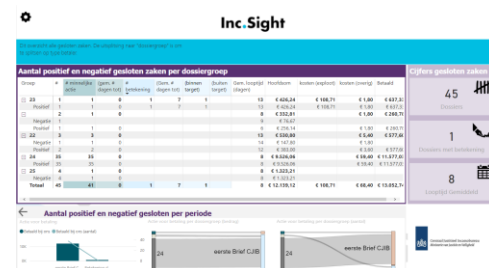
Inc.Sight

Aantal positief en negatief gesloten zaken per dossiergroep

| Groep | # | # minnelijke actie | Gem. # dagen tot | # betalingen | Gem. # dagen tot | Binnen target | Buiten target | Gem. looptijd (dagen) | Hoofdsom | Kosten (expliciet) | Kosten (overig) | Betaald |
|---|---|---|---|---|---|---|---|---|---|---|---|---|
| 23 | 1 | 1 | 0 | 1 | 7 | 1 | | 13 | € 426,24 | € 106,71 | € 1,80 | € 617,3 |
| Positief | 1 | 1 | 0 | 1 | 7 | 1 | | 13 | € 426,24 | € 106,71 | € 1,80 | € 617,3 |
| 2 | 2 | 1 | 0 | | | | | 8 | € 332,81 | | € 1,80 | € 260,7 |
| Negatief | 1 | | | | | | | 9 | € 76,67 | | | |
| Positief | 1 | 1 | 0 | | | | | 6 | € 256,14 | | € 1,80 | € 260,7 |
| 22 | 3 | 3 | 0 | | | | | 13 | € 530,80 | | € 5,40 | € 577,6 |
| Negatief | 1 | 1 | 0 | | | | | 14 | € 147,50 | | € 1,80 | |
| Positief | 2 | 2 | 0 | | | | | 12 | € 383,30 | | € 3,60 | € 577,6 |
| 24 | 35 | 35 | 0 | | | | | 8 | € 9,026,86 | | € 59,40 | € 11,677,0 |
| Positief | 35 | 35 | 0 | | | | | 8 | € 9,026,86 | | € 59,40 | € 11,677,0 |
| 25 | 4 | 1 | 0 | | | | | 4 | € 1,023,21 | | | |
| Negatief | 4 | 1 | 0 | | | | | 4 | € 1,023,21 | | | |
| Totaal | 45 | 41 | 0 | 1 | 7 | 1 | | 8 | € 12,139,12 | € 106,71 | € 68,40 | € 13,852,7 |

Cijfers gesloten zaken
45
Dossiers
1
Dossiers met betaling
8
Looptijd Gemiddeld

Aantal positief en negatief gesloten per periode

eerste Brief CJIB
24
eerste Brief CJIB
24